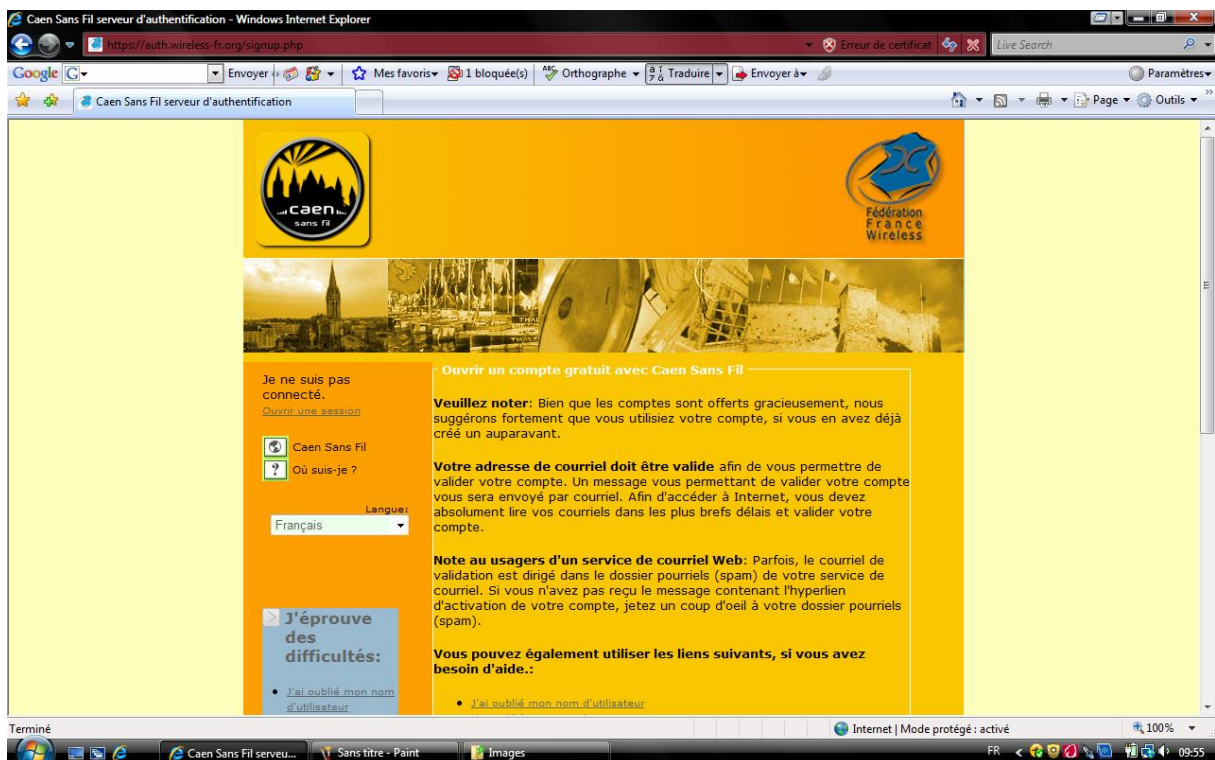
Caen Sans Fil serveur d'authentification - Windows Internet Explorer

https://auth.wireless-fr.org/signup.php

Erreur de certificat

Live Search

Google G

Envoyer

Mes favoris

1 bloquée(s)

Orthographe

Traduire

Envoyer à

Paramètres

Caen Sans Fil serveur d'authentification

Page

Outils

caen sans fil

Fédération France Wireless

Je ne suis pas connecté.

Ouvrir une session

Caen Sans Fil

Où suis-je ?

Langue:

Français

J'éprouve des difficultés:

• J'ai oublié mon nom d'utilisateur

Ouvrir un compte gratuit avec Caen Sans Fil

**Veuillez noter**: Bien que les comptes sont offerts gracieusement, nous suggérons fortement que vous utilisiez votre compte, si vous en avez déjà créé un auparavant.

**Votre adresse de courriel doit être valide** afin de vous permettre de valider votre compte. Un message vous permettant de valider votre compte vous sera envoyé par courriel. Afin d'accéder à Internet, vous devez absolument lire vos courriels dans les plus brefs délais et valider votre compte.

**Note au usagers d'un service de courriel Web**: Parfois, le courriel de validation est dirigé dans le dossier pourriels (spam) de votre service de courriel. Si vous n'avez pas reçu le message contenant l'hyperlien d'activation de votre compte, jetez un coup d'oeil à votre dossier pourriels (spam).

**Vous pouvez également utiliser les liens suivants, si vous avez besoin d'aide.:**

• J'ai oublié mon nom d'utilisateur

Terminé

Internet | Mode protégé : activé

100%

Caen Sans Fil serveu...

Sans titre - Paint

Images

FR

09:55